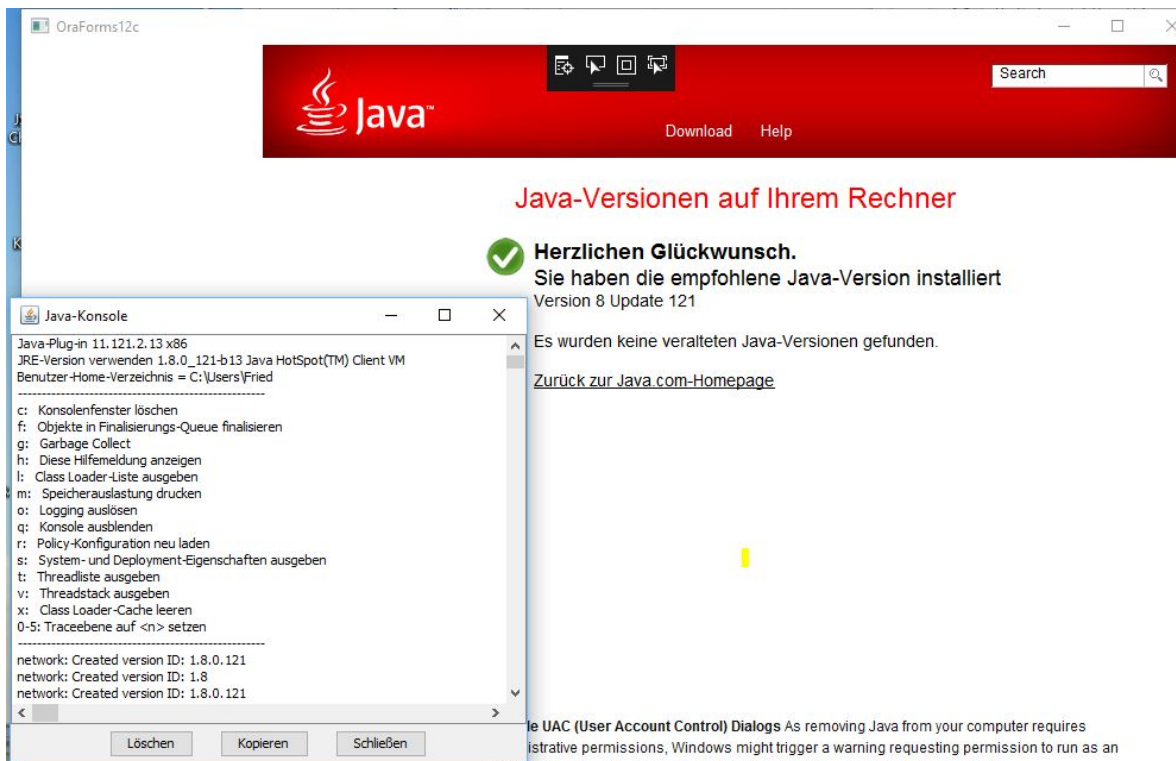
OraForms12c

Java

Search

Download Help

Java-Versionen auf Ihrem Rechner

Herzlichen Glückwunsch.
Sie haben die empfohlene Java-Version installiert
Version 8 Update 121

Es wurden keine veralteten Java-Versionen gefunden.

Zurück zur Java.com-Homepage

Java-Konsole

Java-Plug-in 11.121.2.13 x86
JRE-Version verwenden 1.8.0_121-b13 Java HotSpot(TM) Client VM
Benutzer-Home-Verzeichnis = C:\Users\Fried
----------------------------------------------------
c: Konsolenfenster löschen
f: Objekte in Finalisierungs-Queue finalisieren
g: Garbage Collect
h: Diese Hilfemeldung anzeigen
l: Class Loader-Liste ausgeben
m: Speicherauslastung drucken
o: Logging auslösen
q: Konsole ausblenden
r: Policy-Konfiguration neu laden
s: System- und Deployment-Eigenschaften ausgeben
t: Threadliste ausgeben
v: Threadstack ausgeben
x: Class Loader-Cache leeren
0-5: Traceebene auf <n> setzen
----------------------------------------------------
network: Created version ID: 1.8.0.121
network: Created version ID: 1.8
network: Created version ID: 1.8.0.121

Löschen Kopieren Schließen

le UAC (User Account Control) Dialogs As removing Java from your computer requires istrative permissions, Windows might trigger a warning requesting permission to run as an